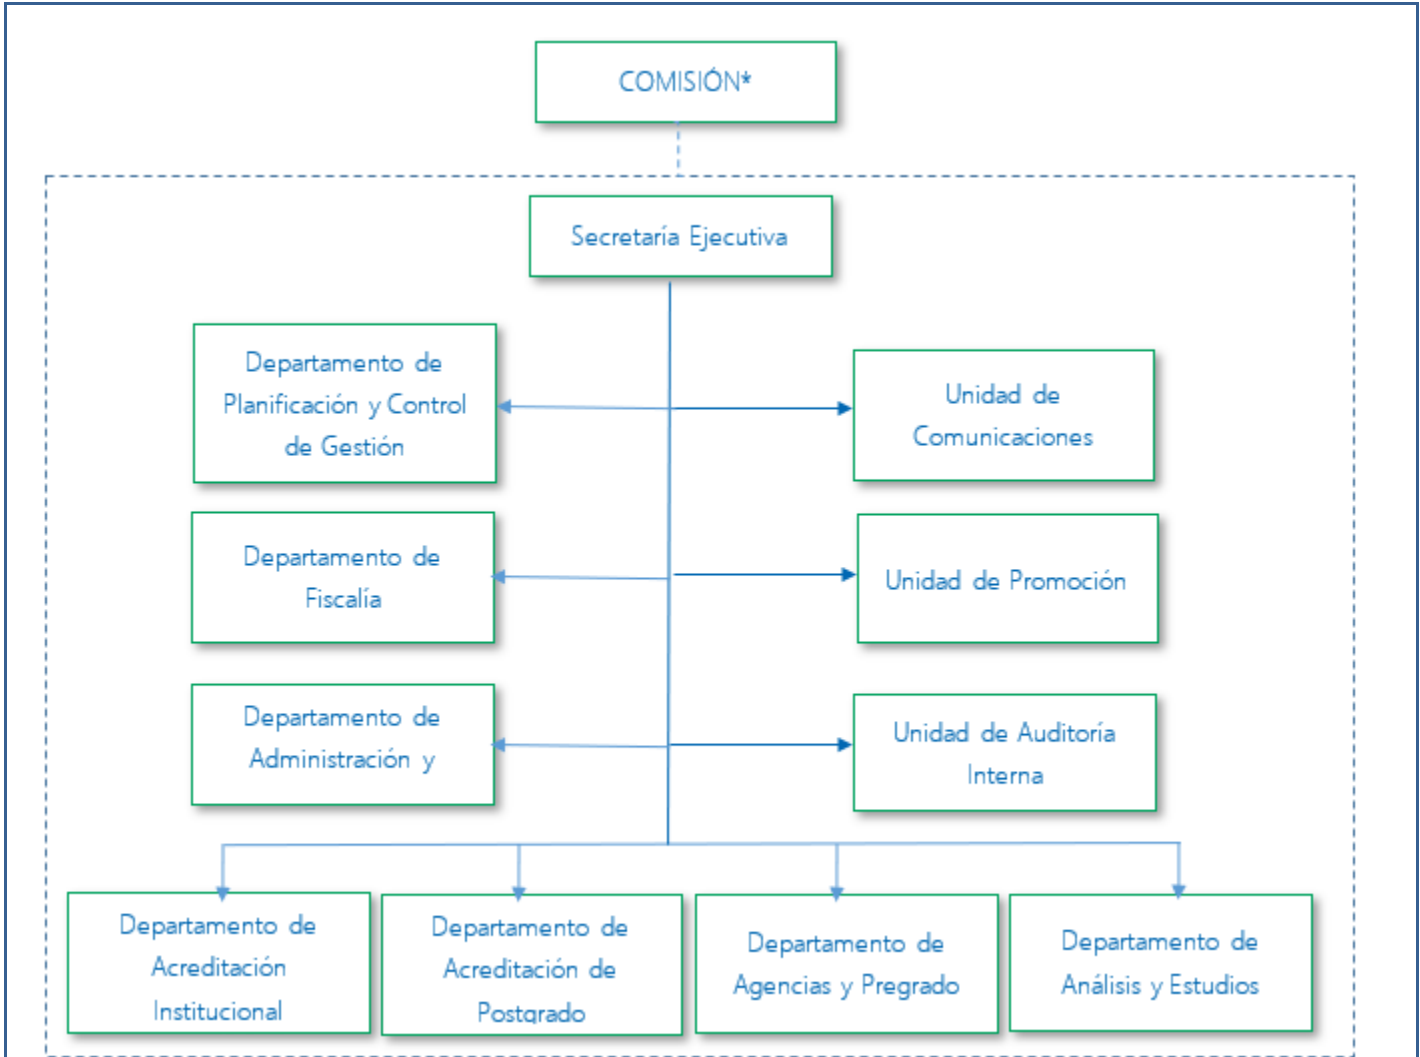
COMISIÓN*

Secretaría Ejecutiva

Departamento de Planificación y Control de Gestión

Unidad de Comunicaciones

Departamento de Fiscalía

Unidad de Promoción

Departamento de Administración y

Unidad de Auditoría Interna

Departamento de Acreditación Institucional

Departamento de Acreditación de Postgrado

Departamento de Agencias y Pregrado

Departamento de Análisis y Estudios